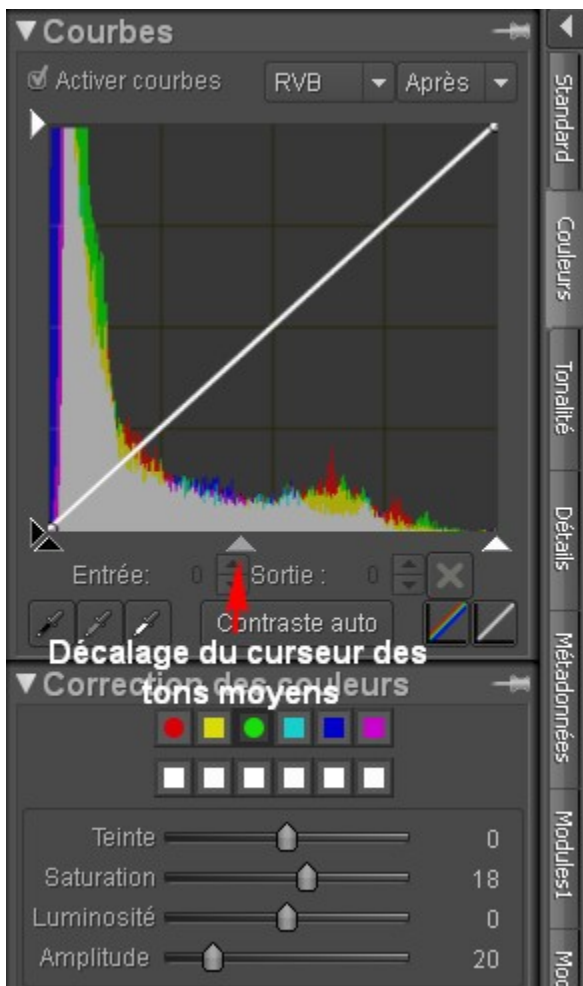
▼Courbes

Activer courbes RVB Après

Entrée: 0 Sortie : 0

Contraste auto

Décalage du curseur des tons moyens

▼Correction des couleurs

Teinte 0

Saturation 18

Luminosité 0

Amplitude 20

Standard

Couleurs

Tonalité

Détails

Métadonnées

Modules1

Mod